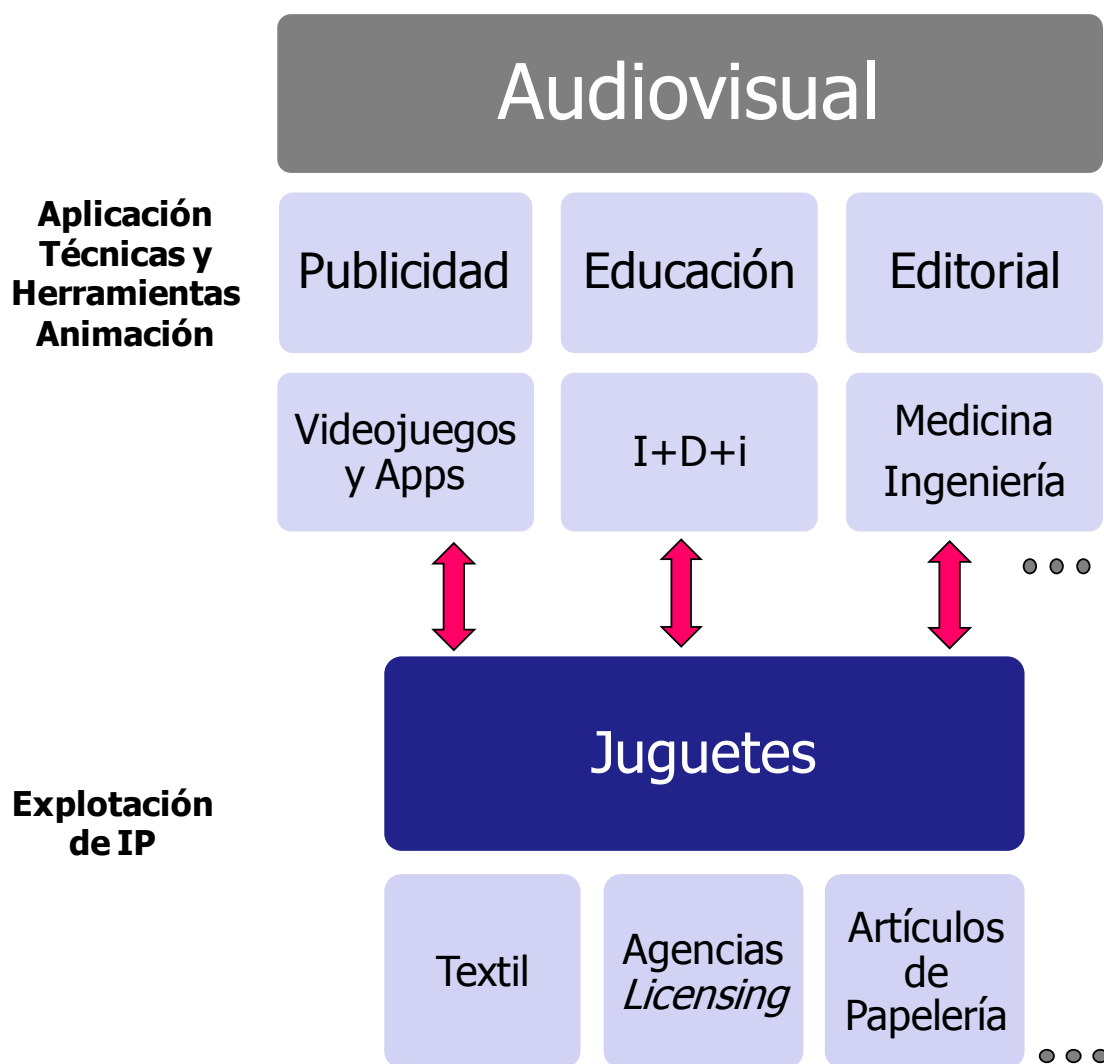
Audiovisual

Aplicación Técnicas y Herramientas Animación

Publicidad

Educación

Editorial

Videojuegos y Apps

I+D+i

Medicina Ingeniería

Juguetes

Explotación de IP

Textil

Agencias *Licensing*

Artículos de Papelería